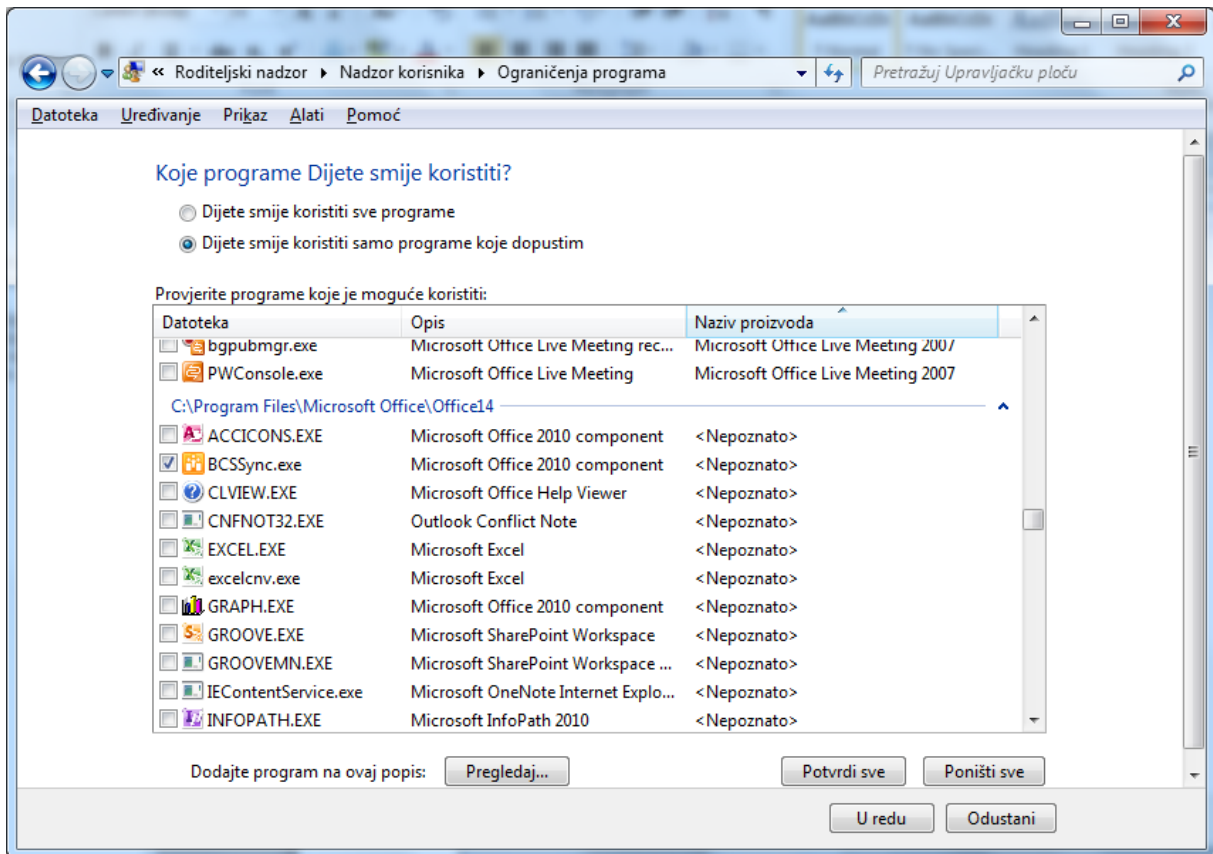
« Roditeljski nadzor ▸ Nadzor korisnika ▸ Ograničenja programa

Pretražuj Upravljačku ploču

Datoteka Uređivanje Prikaz Alati Pomoć

Koje programe Dijete smije koristiti?

Dijete smije koristiti sve programe

Dijete smije koristiti samo programe koje dopustim

Provjerite programe koje je moguće koristiti:

| Datoteka | Opis | Naziv proizvoda |
|---|---|---|
| bgpubmgr.exe | Microsoft Office Live Meeting rec... | Microsoft Office Live Meeting 2007 |
| PWConsole.exe | Microsoft Office Live Meeting | Microsoft Office Live Meeting 2007 |
| C:\Program Files\Microsoft Office\Office14 | | |
| ACCICONS.EXE | Microsoft Office 2010 component | <Nepoznato> |
| BCSSync.exe | Microsoft Office 2010 component | <Nepoznato> |
| CLVIEW.EXE | Microsoft Office Help Viewer | <Nepoznato> |
| CNFNOT32.EXE | Outlook Conflict Note | <Nepoznato> |
| EXCEL.EXE | Microsoft Excel | <Nepoznato> |
| excelcnv.exe | Microsoft Excel | <Nepoznato> |
| GRAPH.EXE | Microsoft Office 2010 component | <Nepoznato> |
| GROOVE.EXE | Microsoft SharePoint Workspace | <Nepoznato> |
| GROOVEMN.EXE | Microsoft SharePoint Workspace ... | <Nepoznato> |
| IEContentService.exe | Microsoft OneNote Internet Explo... | <Nepoznato> |
| INFOPATH.EXE | Microsoft InfoPath 2010 | <Nepoznato> |

Dodajte program na ovaj popis: Pregledaj... Potvrdi sve Poništi sve

U redu Odustani